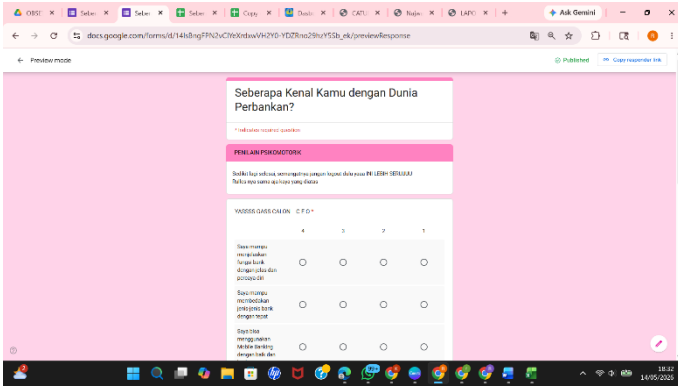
OBS | Seba | Seba | Sele | Copy | Dash | CATU | Naja | LAPO | + | Ask Gemini

docs.google.com/forms/d/14sBngFPN2vClYeXrdaxVH2Y0-YDZRno29tzY55b_ek/previewResponse

← Preview mode

Published | Copy responder link

Seberapa Kenal Kamu dengan Dunia Perbankan?

* Indicates required question

PENILAIN PSIKOMOTORIK

Sedikit lagi selesai, semangat ya jangan kapok dulu yaaa INI LEBIH SERUUUU
Ralks aja sama aja kayo yang diatas

YASSSS GASS CALON C.E.O *

| | 4 | 3 | 2 | 1 |
|---|---|---|---|---|
| Saya mampu menjelaskan fungsi bank dengan jelas dan percaya diri | ○ | ○ | ○ | ○ |
| Saya mampu membedakan jenis-jenis bank dengan tepat | ○ | ○ | ○ | ○ |
| Saya bisa menggunakan Mobile Banking dengan baik dan | ○ | ○ | ○ | ○ |

18:32
14/05/2026